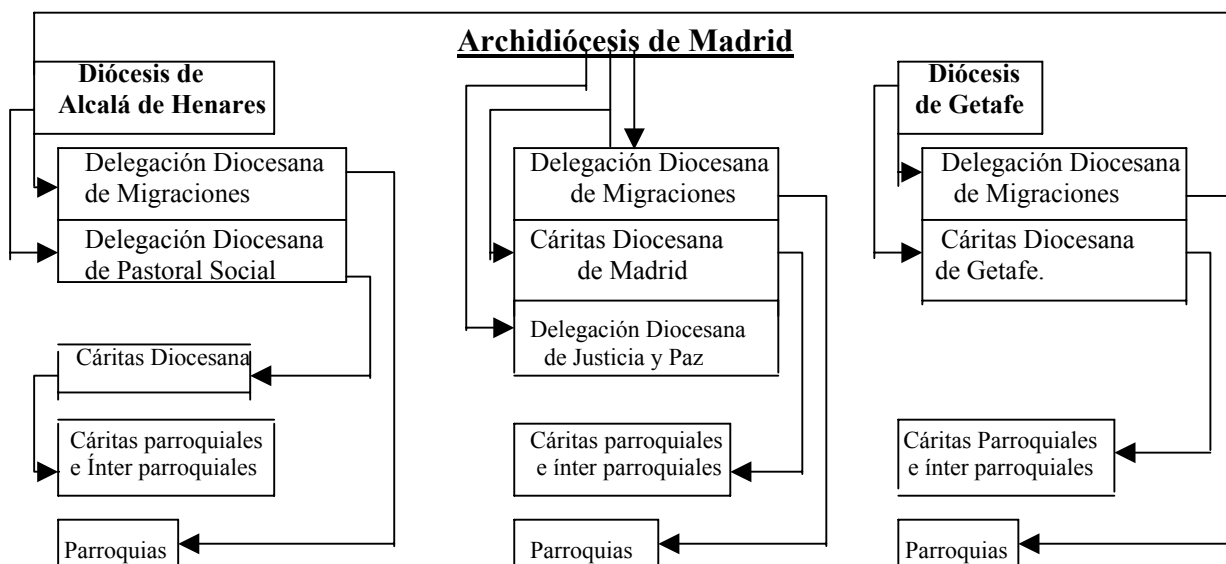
Archidiócesis de Madrid

Diócesis de Alcalá de Henares

Delegación Diocesana de Migraciones

Delegación Diocesana de Pastoral Social

Cáritas Diocesana

Cáritas parroquiales e Ínter parroquiales

Parroquias

Delegación Diocesana de Migraciones

Cáritas Diocesana de Madrid

Delegación Diocesana de Justicia y Paz

Cáritas parroquiales e ínter parroquiales

Parroquias

Diócesis de Getafe

Delegación Diocesana de Migraciones

Cáritas Diocesana de Getafe.

Cáritas Parroquiales e ínter parroquiales

Parroquias